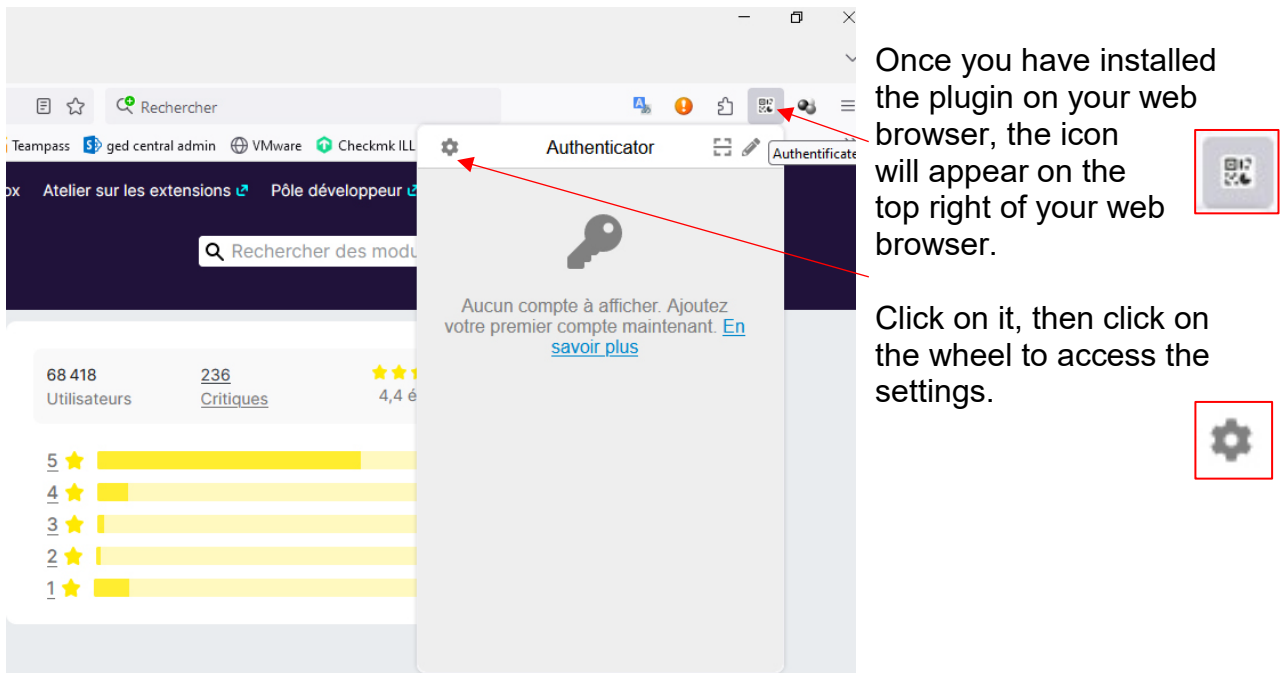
Rechercher

Teampass ged central admin VMware Checkmk ILL

Authenticator

Authenticato

ox Atelier sur les extensions Pôle développeur

Rechercher des modu

Aucun compte à afficher. Ajoutez votre premier compte maintenant. En savoir plus

68 418
Utilisateurs

236
Critiques

4,4 é

5
4
3
2
1

Once you have installed the plugin on your web browser, the icon will appear on the top right of your web browser.

Click on it, then click on the wheel to access the settings.